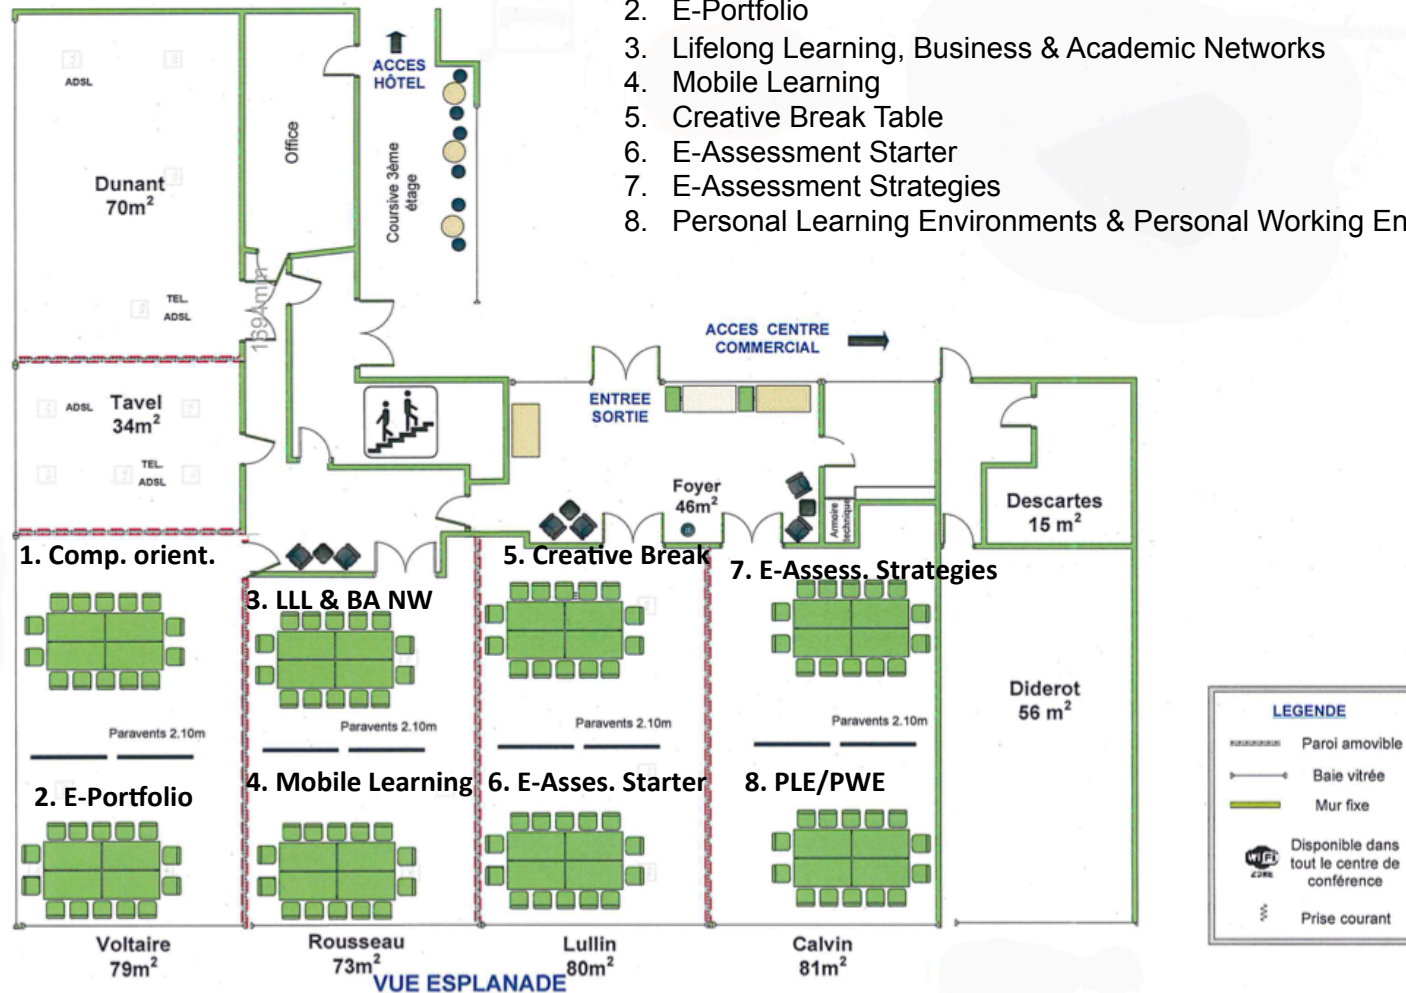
2. E-Portfolio
3. Lifelong Learning, Business & Academic Networks
4. Mobile Learning
5. Creative Break Table
6. E-Assessment Starter
7. E-Assessment Strategies
8. Personal Learning Environments & Personal Working En

ADSL

Dunant
70m$^2$

TEL.
ADSL

Office

ACCES HÔTEL

Coursive 3ème étage

159Amin

ADSL Tavel
34m$^2$

TEL.
ADSL

ACCES CENTRE COMMERCIAL

ENTREE SORTIE

Foyer
46m$^2$

Armoire technique

Descartes
15 m$^2$

1. Comp. orient.

3. LLL & BA NW

5. Creative Break

7. E-Assess. Strategies

Paravents 2.10m

Paravents 2.10m

Paravents 2.10m

Paravents 2.10m

Diderot
56 m$^2$

2. E-Portfolio

4. Mobile Learning

6. E-Asses. Starter

8. PLE/PWE

LEGENDE
Paroi amovible
Baie vitrée
Mur fixe
Disponible dans tout le centre de conférence
Prise courant

Voltaire
79m$^2$

Rousseau
73m$^2$

VUE ESPLANADE

Lullin
80m$^2$

Calvin
81m$^2$